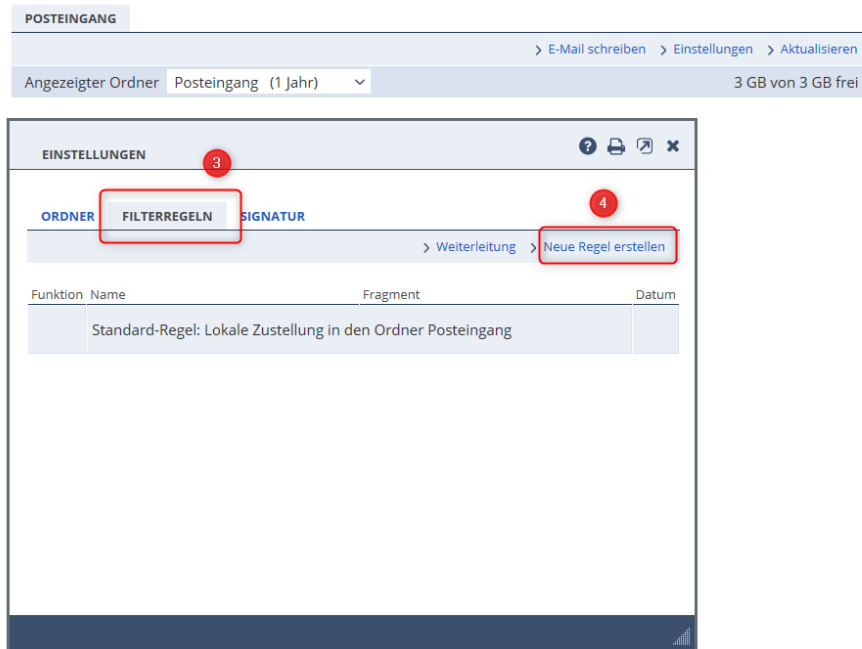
POSTEINGANG

› E-Mail schreiben › Einstellungen › Aktualisieren

Angezeigter Ordner Posteingang (1 Jahr)

3 GB von 3 GB frei

EINSTELLUNGEN

3

ORDNER FILTERREGELN SIGNATUR

4

› Weiterleitung › Neue Regel erstellen

| Funktion | Name | Fragment | Datum |
|---|---|---|---|
| | Standard-Regel: Lokale Zustellung in den Ordner Posteingang | | |